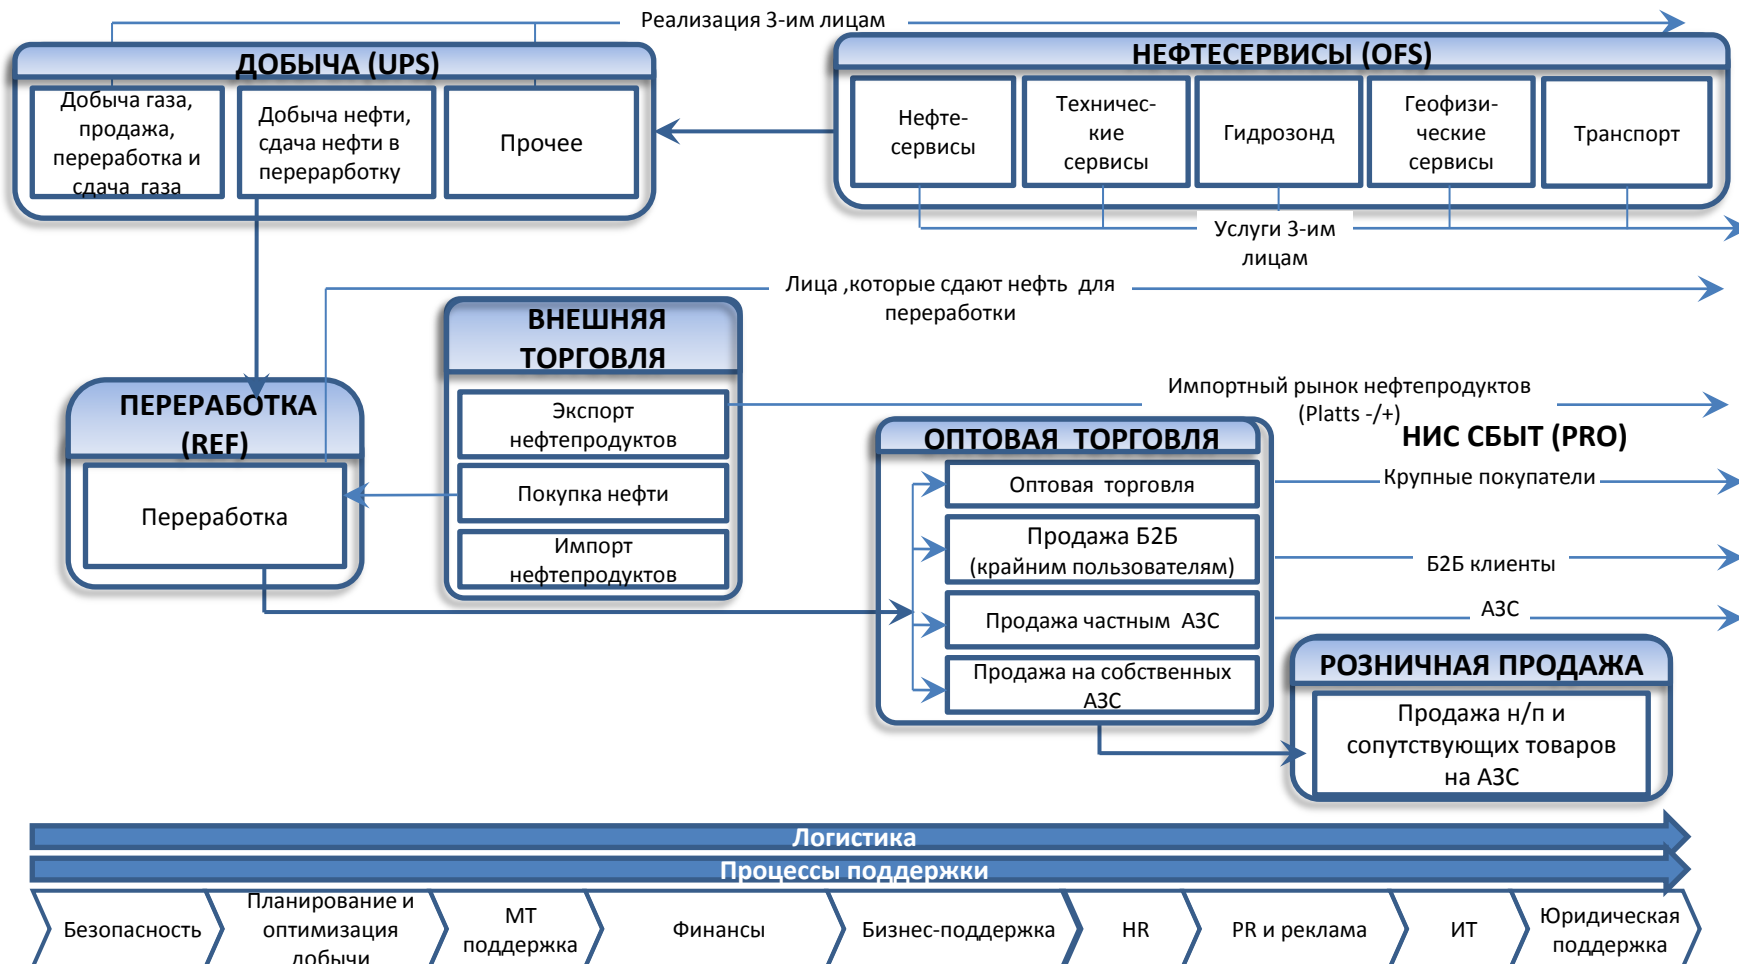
Реализация 3-им лицам

ДОБЫЧА (UPS)

Добыча газа, продажа, переработка и сдача газа

Добыча нефти, сдача нефти в перерарботку

Прочее

НЕФТЕСЕРВИСЫ (OFS)

Нефте-сервисы

Техничес-кие сервисы

Гидрозонд

Геофизи-ческие сервисы

Транспорт

Услуги 3-им лицам

Лица ,которые сдают нефть для переработки

ВНЕШНЯЯ ТОРГОВЛЯ

Экспорт нефтепродуктов

Покупка нефти

Импорт нефтепродуктов

ПЕРЕРАБОТКА (REF)

Переработка

Импортный рынок нефтепродуктов (Platts -/+)

НИС СБЫТ (PRO)

ОПТОВАЯ ТОРГОВЛЯ

Оптовая торговля

Продажа Б2Б (крайним пользователям)

Продажа частным АЗС

Продажа на собственных АЗС

Крупные покупатели

Б2Б клиенты

АЗС

РОЗНИЧНАЯ ПРОДАЖА

Продажа н/п и сопутствующих товаров на АЗС

Логистика

Процессы поддержки

Безопасность

Планирование и оптимизация добычи

МТ поддержка

Финансы

Бизнес-поддержка

HR

PR и реклама

ИТ

Юридическая поддержка